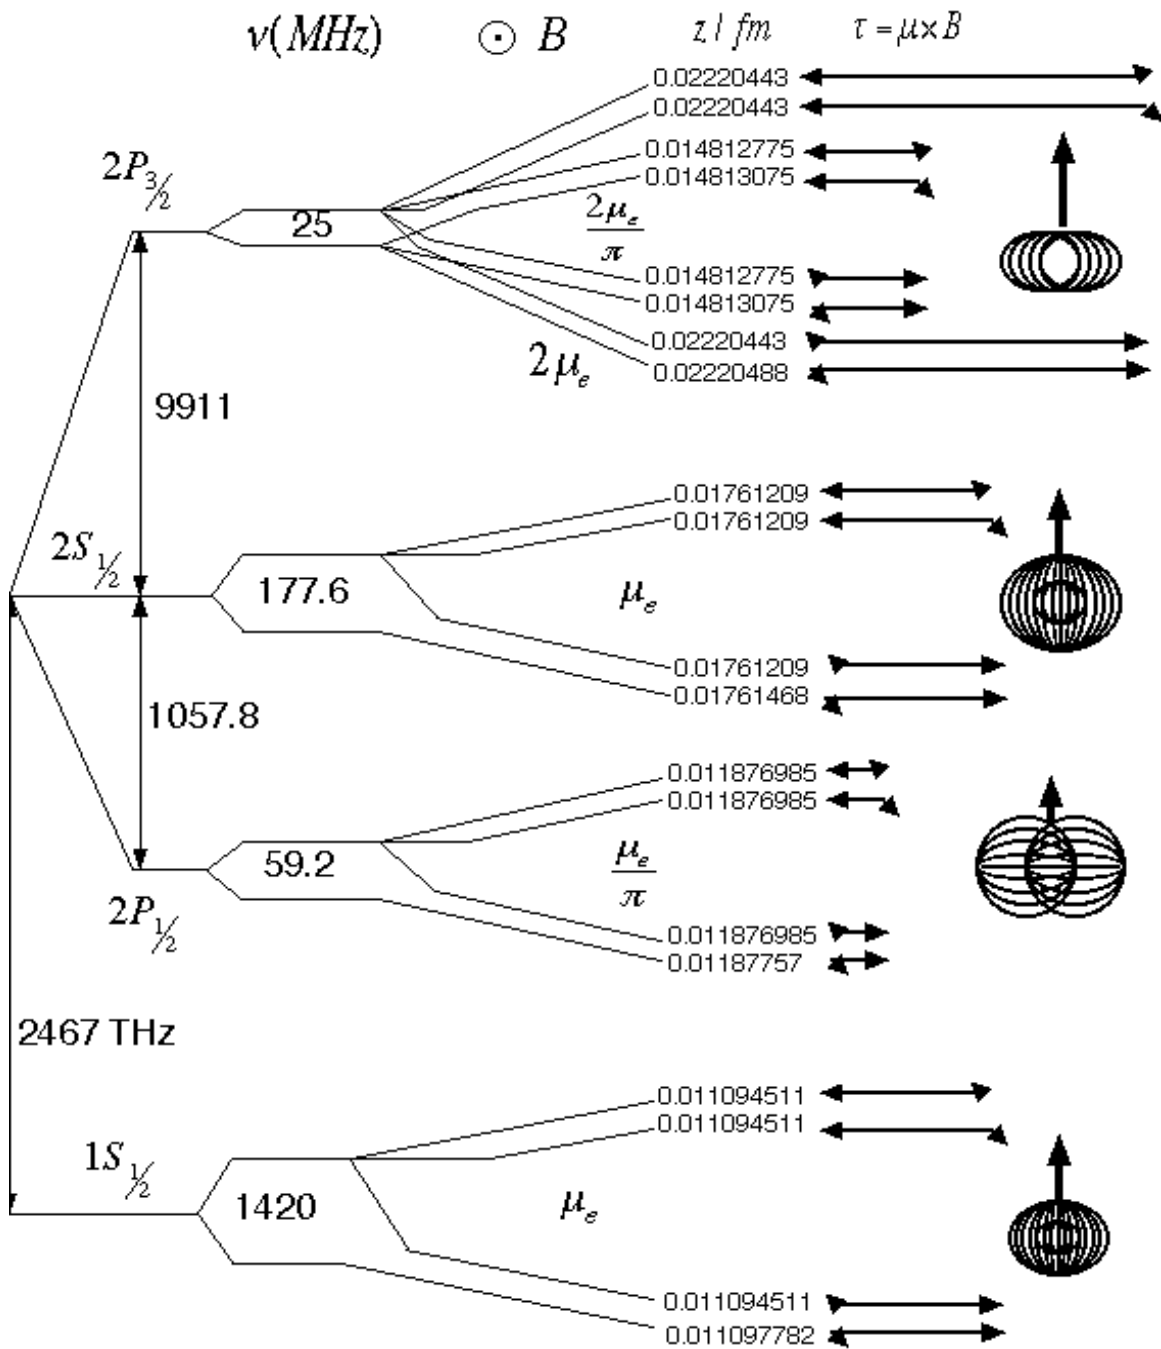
$\nu(MHz)$ $\odot$ $B$ $z\,/\,fm$ $\tau = \mu \times B$

$2P_{3/2}$

25

0.02220443
0.02220443
0.014812775
0.014813075

$\frac{2\mu_e}{\pi}$

0.014812775
0.014813075
0.02220443
0.02220488

$2\mu_e$

9911

$2S_{1/2}$

177.6

0.01761209
0.01761209

$\mu_e$

0.01761209
0.01761468

1057.8

59.2

0.011876985
0.011876985

$\frac{\mu_e}{\pi}$

0.011876985
0.01187757

$2P_{1/2}$

2467 THz

$1S_{1/2}$

1420

0.011094511
0.011094511

$\mu_e$

0.011094511
0.011097782